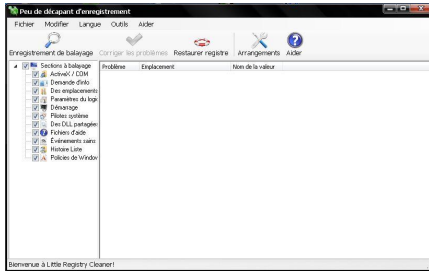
Peu de décapant d'enregistrement

Fichier Modifier Langue Outils Aider

Enregistrement de balayage Corriger les problèmes Restaurer registre Arrangements Aider

Sections à balayage
ActiveX / COM
Demande d'info
Des emplacements
Paramètres du logi
Démarrage
Pilotes système
Des DLL partagée
Fichiers d'aide
Événements sains
Histoire Liste
Policies de Window

| Problème | Emplacement | Nom de la valeur |
|---|---|---|

Bienvenue à Little Registry Cleaner!